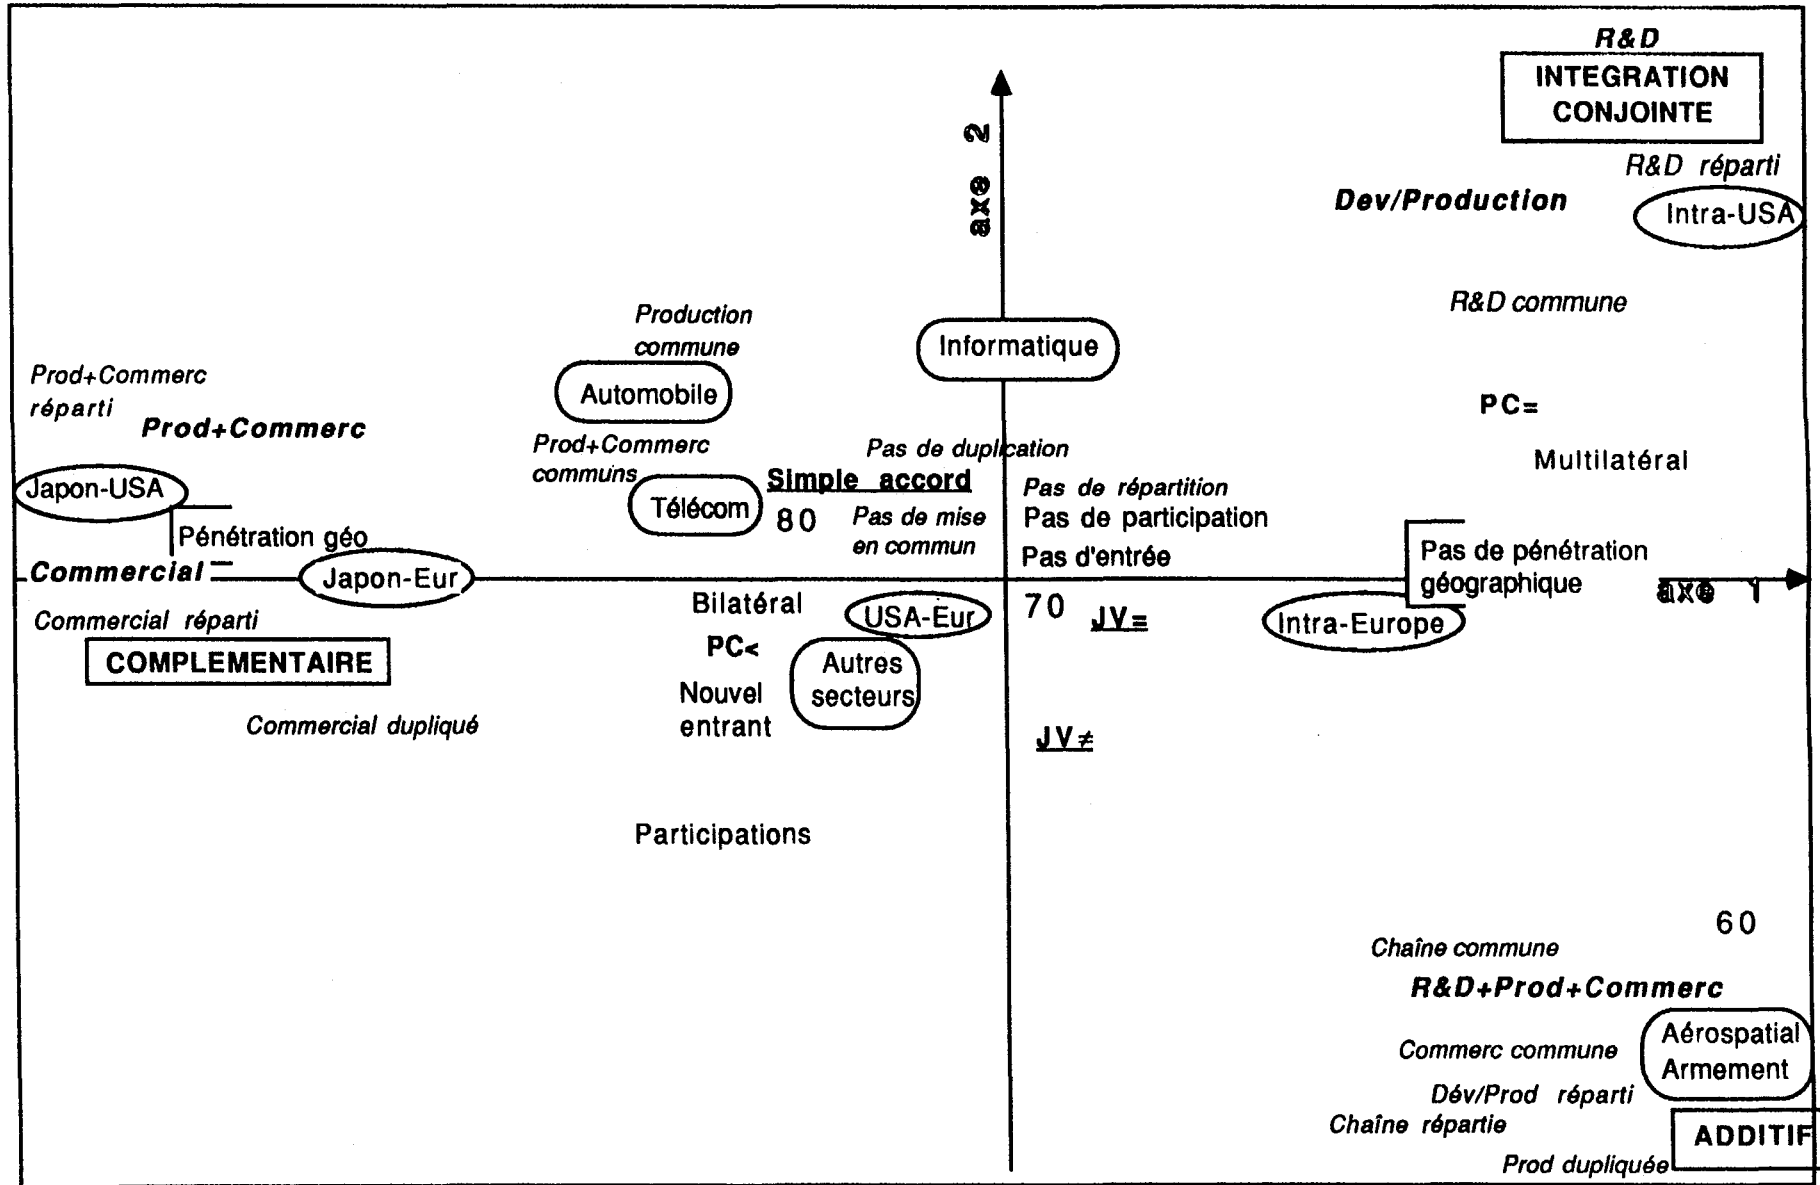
R&D

INTEGRATION CONJOINTE

R&D réparti

Dev/Production

Intra-USA

axe 2

R&D commune

Production commune

Informatique

Prod+Commerc réparti

Automobile

PC=

Prod+Commerc

Prod+Commerc communs

Pas de duplication

Multilatéral

Japon-USA

Télécom

Simple accord

Pas de répartition

80

Pas de mise en commun

Pas de participation

Pénétration géo

Pas de pénétration géographique

Pas d'entrée

Commercial

Japon-Eur

axe 1

Bilatéral

USA-Eur

70

JV=

Intra-Europe

Commercial réparti

COMPLEMENTAIRE

PC<

Autres secteurs

Nouvel entrant

Commercial dupliqué

JV≠

Participations

60

Chaîne commune

R&D+Prod+Commerc

Commerc commune

Aérospatial Armement

Dév/Prod réparti

Chaîne répartie

ADDITIF

Prod dupliquée